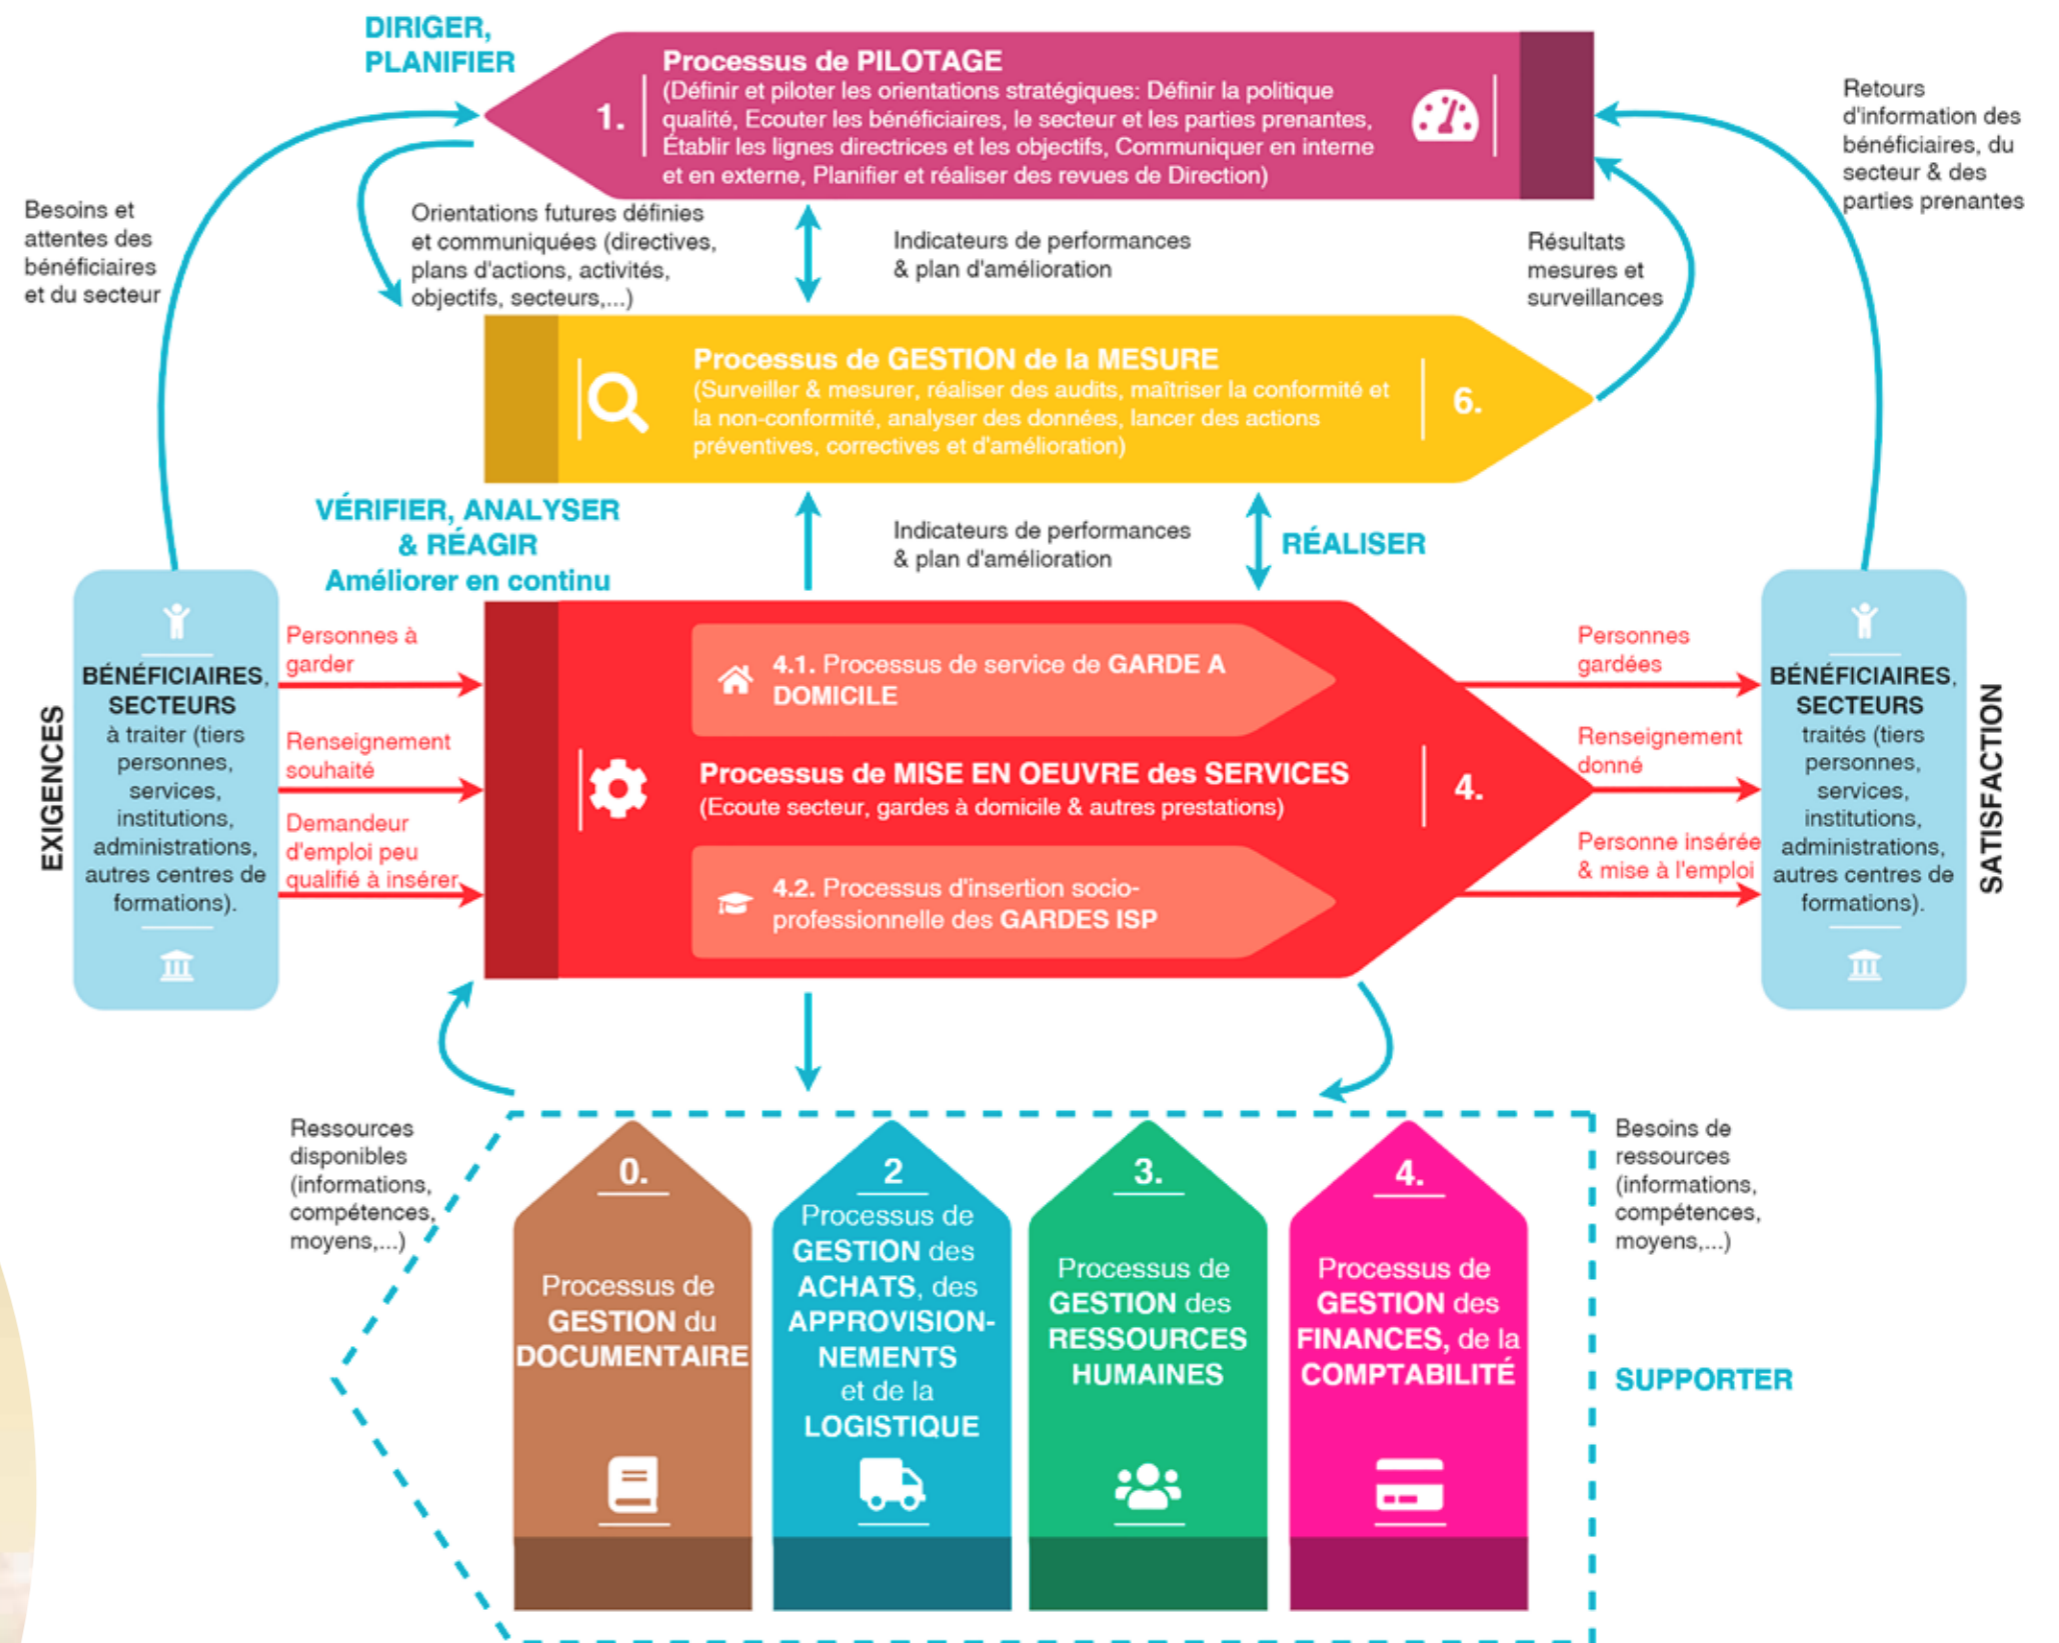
DIRIGER, PLANIFIER

1. Processus de PILOTAGE
(Définir et piloter les orientations stratégiques: Définir la politique qualité, Ecouter les bénéficiaires, le secteur et les parties prenantes, Établir les lignes directrices et les objectifs, Communiquer en interne et en externe, Planifier et réaliser des revues de Direction)

Retours d'information des bénéficiaires, du secteur & des parties prenantes

Besoins et attentes des bénéficiaires et du secteur

Orientations futures définies et communiquées (directives, plans d'actions, activités, objectifs, secteurs,...)

Indicateurs de performances & plan d'amélioration

Résultats mesures et surveillances

Processus de GESTION de la MESURE
(Surveiller & mesurer, réaliser des audits, maîtriser la conformité et la non-conformité, analyser des données, lancer des actions préventives, correctives et d'amélioration) 6.

VÉRIFIER, ANALYSER & RÉAGIR
Améliorer en continu

Indicateurs de performances & plan d'amélioration

RÉALISER

EXIGENCES

BÉNÉFICIAIRES, SECTEURS à traiter (tiers personnes, services, institutions, administrations, autres centres de formations).

Personnes à garder

Renseignement souhaité

Demandeur d'emploi peu qualifié à insérer

4.1. Processus de service de GARDE A DOMICILE

Processus de MISE EN OEUVRE des SERVICES
(Ecoute secteur, gardes à domicile & autres prestations) 4.

4.2. Processus d'insertion socio-professionnelle des GARDES ISP

Personnes gardées

Renseignement donné

Personne insérée & mise à l'emploi

BÉNÉFICIAIRES, SECTEURS traités (tiers personnes, services, institutions, administrations, autres centres de formations).

SATISFACTION

Ressources disponibles (informations, compétences, moyens,...)

Besoins de ressources (informations, compétences, moyens,...)

0. Processus de GESTION du DOCUMENTAIRE

2 Processus de GESTION des ACHATS, des APPROVISION-NEMENTS et de la LOGISTIQUE

3. Processus de GESTION des RESSOURCES HUMAINES

4. Processus de GESTION des FINANCES, de la COMPTABILITÉ

SUPPORTER